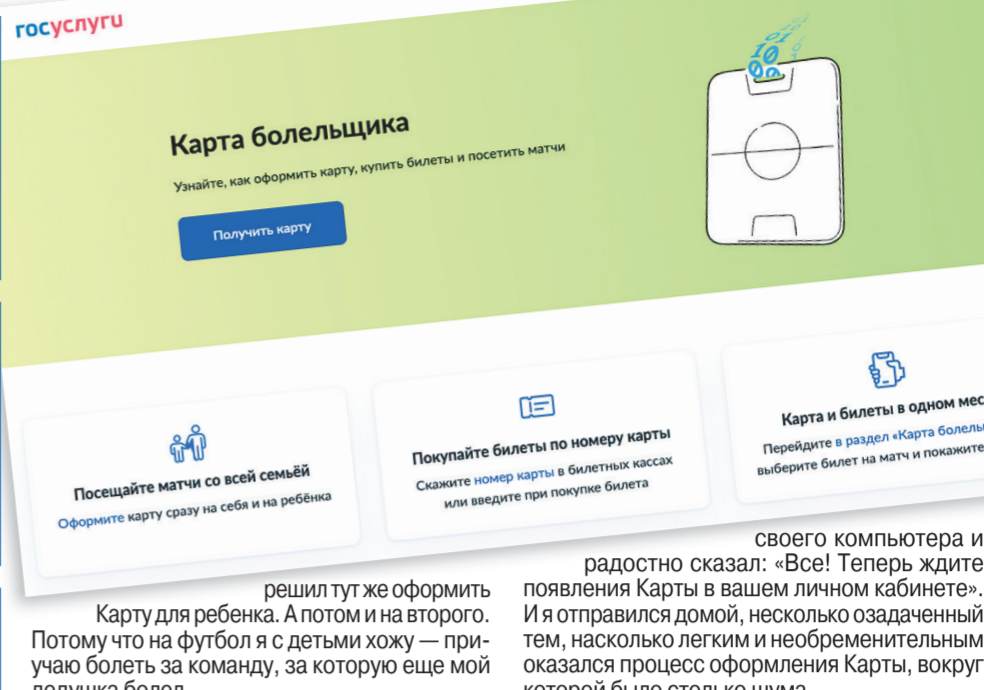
госуслуги

Карта болельщика

Узнайте, как оформить карту, купить билеты и посетить матчи

Получить карту

Посещайте матчи со всей семьёй

Оформите карту сразу на себя и на ребёнка

Покупайте билеты по номеру карты

Скажите номер карты в билетных кассах или введите при покупке билета

Карта и билеты в одном мес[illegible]

Перейдите в раздел «Карта болель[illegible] выберите билет на матч и покажите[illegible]

решил тут же оформить Карту для ребенка. А потом и на второго. Потому что на футбол я с детьми хожу — приучаю болеть за команду, за которую еще мой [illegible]

своего компьютера и радостно сказал: «Все! Теперь ждите появления Карты в вашем личном кабинете». И я отправился домой, несколько озадаченный тем, насколько легким и необременительным оказался процесс оформления Карты, вокруг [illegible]